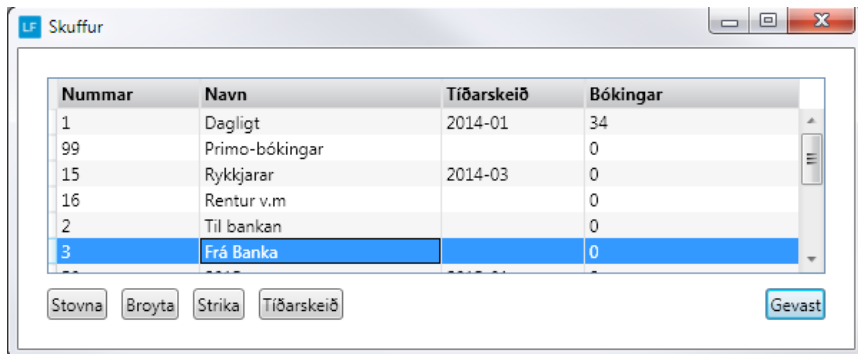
LF Skuffur

| Nummar | Navn | Tíðarskeið | Bókingar |
|---|---|---|---|
| 1 | Dagligt | 2014-01 | 34 |
| 99 | Primo-bókingar | | 0 |
| 15 | Rykkjarar | 2014-03 | 0 |
| 16 | Rentur v.m | | 0 |
| 2 | Til bankan | | 0 |
| 3 | Frá Banka | | 0 |
| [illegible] | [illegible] | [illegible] | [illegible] |

Stovna Broyta Strika Tíðarskeið Gevast